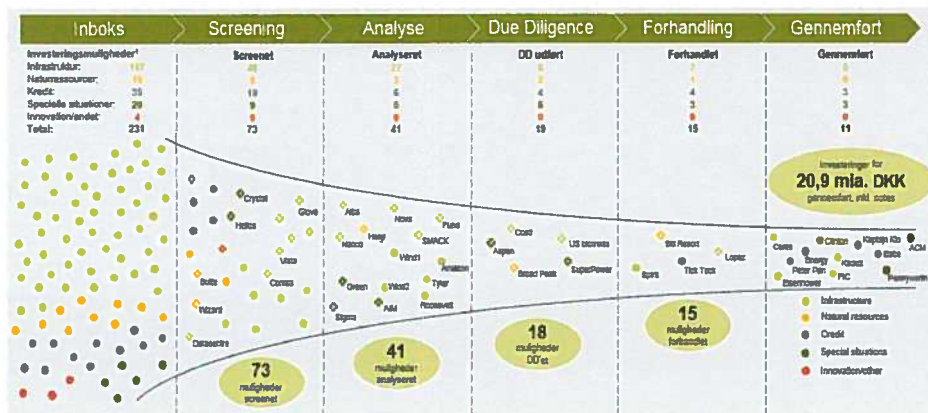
Inboks | Screening | Analyse | Due Diligence | Forhandling | Gennemført

Investeringsmuligheder¹
Infrastruktur: 117
Naturressourcer: 18
Kredit: 35
Specielle situationer: 29
Innovation/andet: 4
Total: 231

Screenet
46
6
19
9
5
73

Analyseret
27
3
6
5
0
41

DD udført
8
2
4
5
0
19

Forhandlet
7
1
4
3
0
15

Gennemført
5
0
3
3
0
11

Investeringer for
20,9 mia. DKK
gennemført, inkl. cotes

Crystal, Glove, Helios, Vasco, Bolts, Compass, Wizard, Datacentre
Alba, Nova, Pluto, Nacco, Husky, SMACK, Wind1, Amadeus, Green, Wind2, Tyler, AM, Roosevelt, Sigma
Coast, Aspen, US biomass, Broad Peak, SuperPower
Bill Resort, Lopez, Spire, Tick Tock
Ceres, Clinton, Kaptajn Kis, ACM, Energy, Kodiak, Extra, Peter Pan, RC, Passworth, Eisenhower

73
muligheder screenet

41
muligheder analyseret

18
muligheder DD'et

15
muligheder forhandlet

Infrastructure
Natural resources
Credit
Special situations
Innovation/other